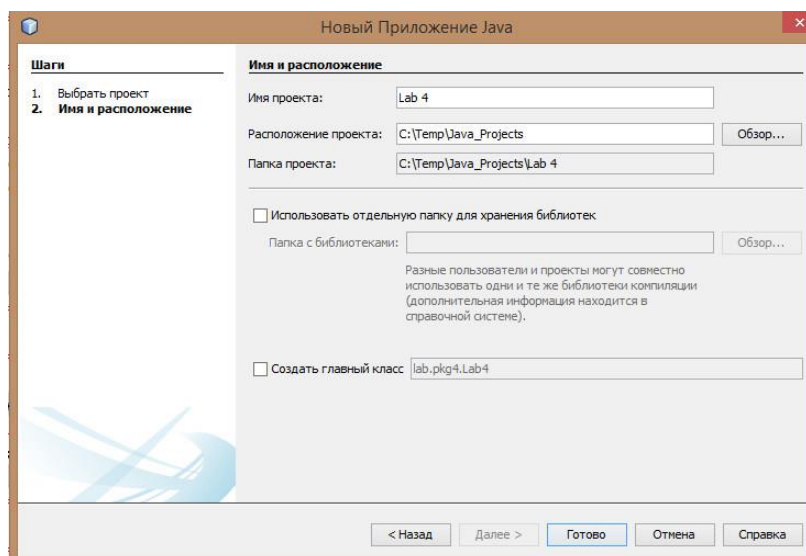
Новый Приложение Java

Шаги
1. Выбрать проект
2. Имя и расположение

Имя и расположение

Имя проекта: Lab 4

Расположение проекта: C:\Temp\Java_Projects Обзор...

Папка проекта: C:\Temp\Java_Projects\Lab 4

Использовать отдельную папку для хранения библиотек

Папка с библиотеками: Обзор...

Разные пользователи и проекты могут совместно использовать одни и те же библиотеки компиляции (дополнительная информация находится в справочной системе).

Создать главный класс lab.pkg4.Lab4

< Назад Далее > Готово Отмена Справка